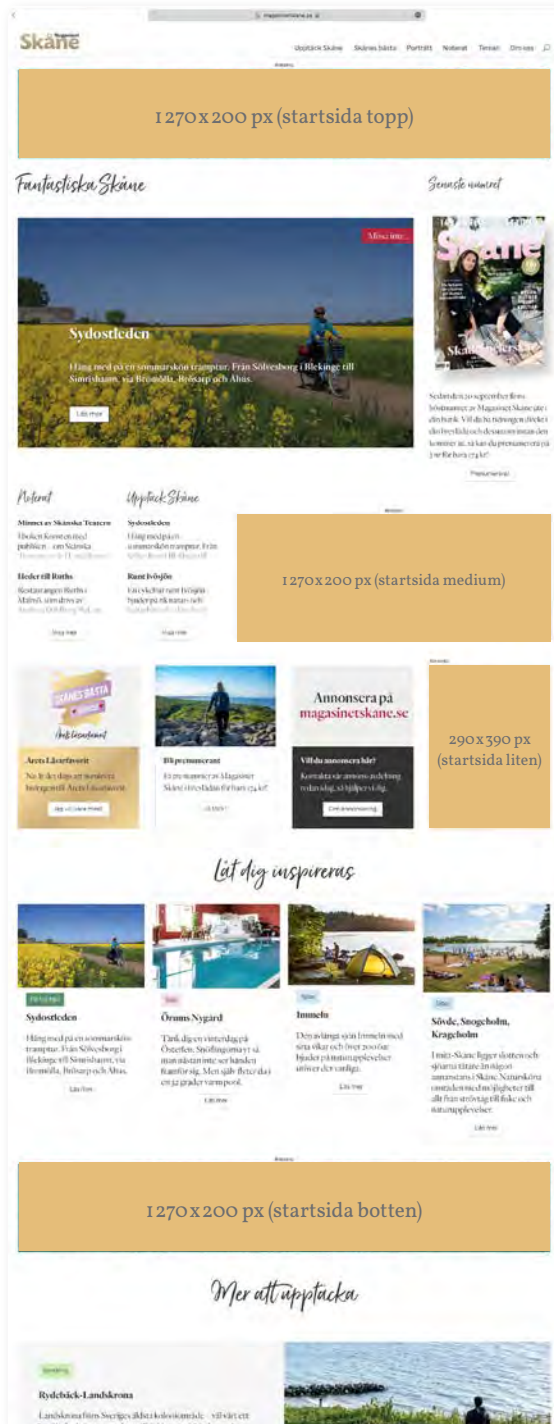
magasinetskane.se

Skåne

Upptäck Skåne Skånes bästa Porträtt Noterat Teman Om oss

Annons

1270 x 200 px (startsida topp)

Fantastiska Skåne

Senaste numret

Missa inte...

Sydostleden

Häng med på en sommarskön tramptur. Från Sölvesborg i Blekinge till Simrishamn, via Bromölla, Bröksarp och Åhus.

Läs mer

Skåne

Sedan den 20 september finns höstnumret av Magasinet Skåne ute i din butik. Vill du ha tidningen direkt i din brevlåda och dessutom missa den kommer ut, så kan du prenumerera på 3 nr för bara 174 kr!

Prenumerera

Noterat

Minnet av Skånska Teatern

Boken Konsten med publiken – om Skånska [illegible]

Heder till Ruths

Restaurangen Ruths i Malmö, som drivs av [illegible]

Visa mer

Upptäck Skåne

Sydostleden

Häng med på en sommarskön tramptur. Från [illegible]

Runt Ivösjön

En cykeltur runt Ivösjön bjuder på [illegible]

Visa mer

Annons

1270 x 200 px (startsida medium)

Annons

Skånes bästa

Årets Läsarfavorit

Årets Läsarfavorit

Nu är det dags att nominera bidragen till Årets Läsarfavorit.

Bli prenumerant

Bli prenumerant

Ett prenumerant av Magasinet Skåne i fyra nr för bara 174 kr!

Annonsera på magasinetskane.se

Vill du annonsera här?

Kontakta vår annonsavdelning redan idag, så hjälper vi dig.

290 x 390 px (startsida liten)

Låt dig inspireras

Sydostleden

Häng med på en sommarskön tramptur. Från Sölvesborg i Blekinge till Simrishamn, via Bromölla, Bröksarp och Åhus.

Läs mer

Örums Nygård

Tänk dig en vinterdag på Österlen. Snöflingorna yr så man nästan inte ser handen framför sig. Men så är det ett 32 grader varm pool.

Läs mer

Immeln

Den avlånga sjön Immeln med sina vikar och över 200 öar bjuder på naturupplevelser utöver det vanliga.

Läs mer

Sövde, Snogeholm, Kragholm

I mitt-Skåne ligger slotten och sjöarna tätare än någon annanstans i Skåne. Naturskönt område med möjligheter till allt från strövtåg till fiske och naturupplevelser.

Läs mer

Annons

1270 x 200 px (startsida botten)

Mer att upptäcka

Rydebäck-Landskrona

Landskrona fiim Sveriges äldsta kolonisområde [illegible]